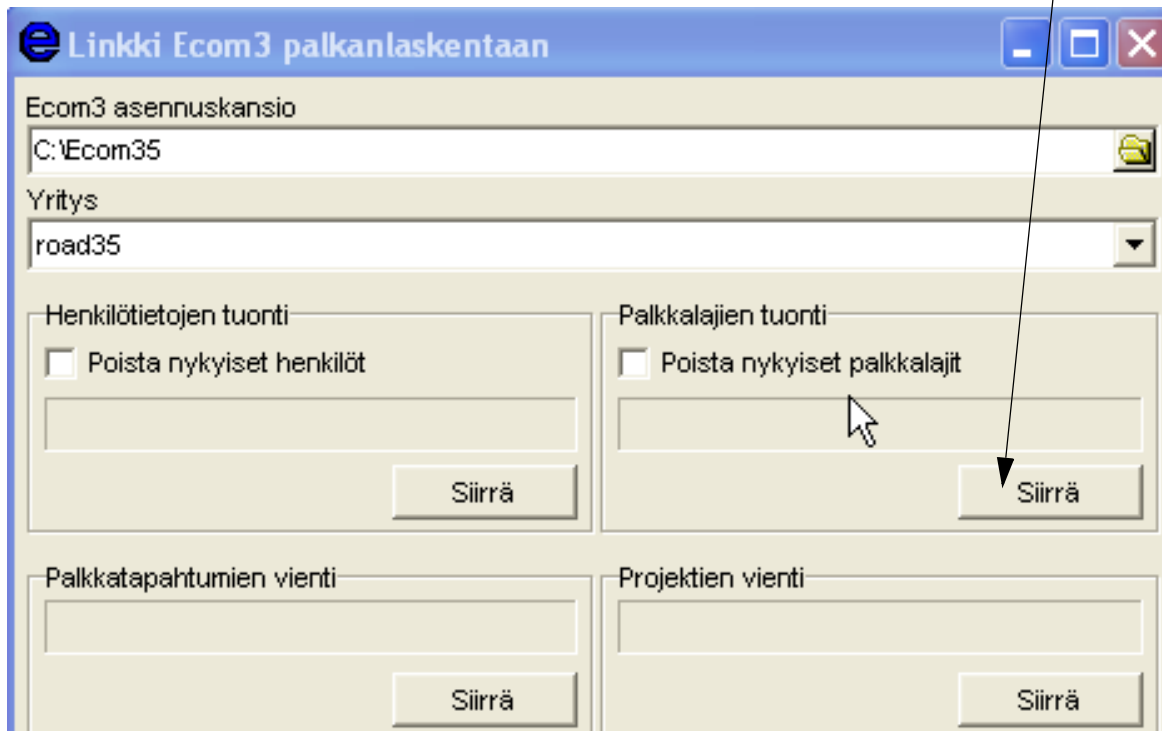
Linkki Ecom3 palkanlaskentaan

Ecom3 asennuskansio

C:\Ecom35

Yritys

road35

Henkilötietojen tuonti

Poista nykyiset henkilöt

Siirrä

Palkkalajien tuonti

Poista nykyiset palkkalajit

Siirrä

Palkkatapahtumien vienti

Siirrä

Projektien vienti

Siirrä